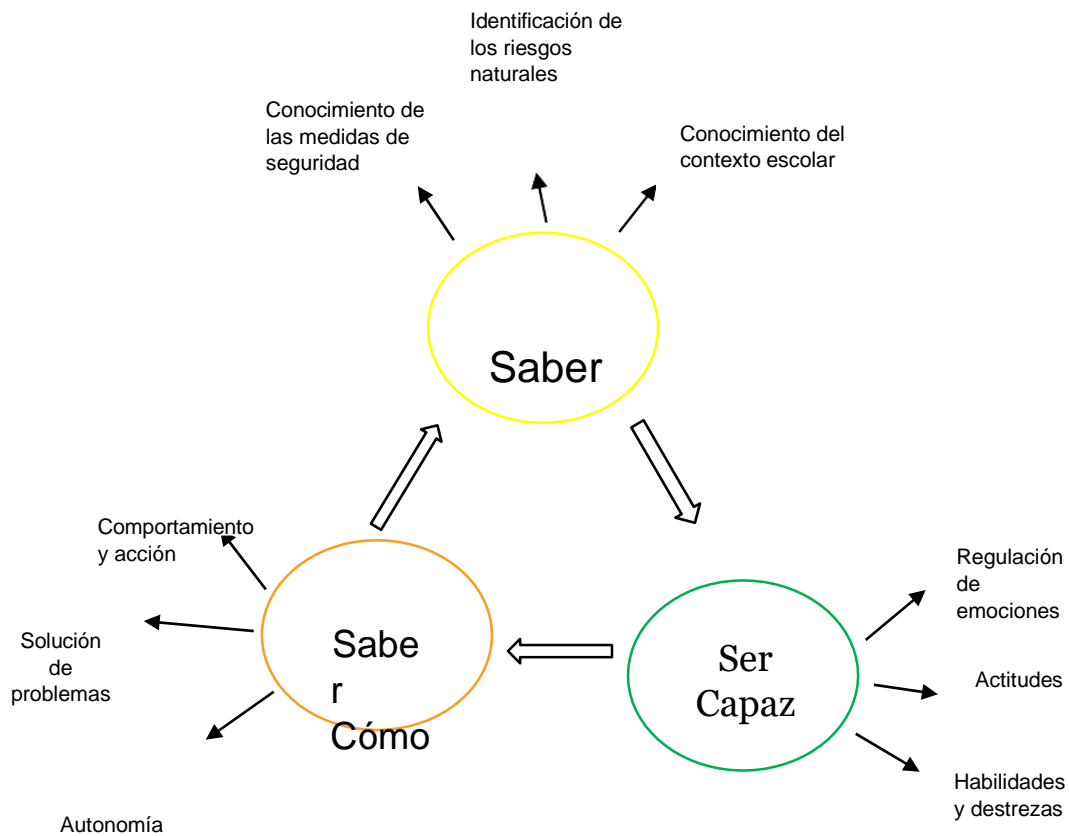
Identificación de los riesgos naturales

Conocimiento de las medidas de seguridad

Conocimiento del contexto escolar

Saber

Comportamiento y acción

Solución de problemas

Sabe r Cómo

Autonomía

Ser Capaz

Regulación de emociones

Actitudes

Habilidades y destrezas